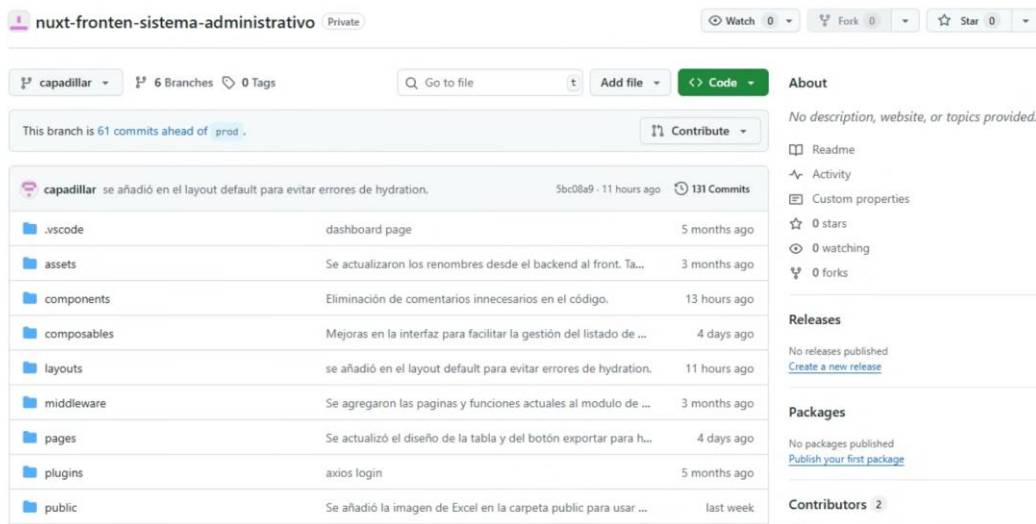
nuxt-fronten-sistema-administrativo Private

Watch 0 Fork 0 Star 0

capadillar 6 Branches 0 Tags Go to file t Add file Code

This branch is 61 commits ahead of prod . Contribute

capadillar se añadió en el layout default para evitar errores de hydration. 5bc08a9 · 11 hours ago 131 Commits

| | | |
|---|---|---|
| .vscode | dashboard page | 5 months ago |
| assets | Se actualizaron los renombres desde el backend al front. Ta... | 3 months ago |
| components | Eliminación de comentarios innecesarios en el código. | 13 hours ago |
| composables | Mejoras en la interfaz para facilitar la gestión del listado de ... | 4 days ago |
| layouts | se añadió en el layout default para evitar errores de hydration. | 11 hours ago |
| middleware | Se agregaron las paginas y funciones actuales al modulo de ... | 3 months ago |
| pages | Se actualizó el diseño de la tabla y del botón exportar para h... | 4 days ago |
| plugins | axios login | 5 months ago |
| public | Se añadió la imagen de Excel en la carpeta public para usar ... | last week |

About

No description, website, or topics provided.

Readme
Activity
Custom properties
0 stars
0 watching
0 forks

Releases

No releases published
Create a new release

Packages

No packages published
Publish your first package

Contributors 2